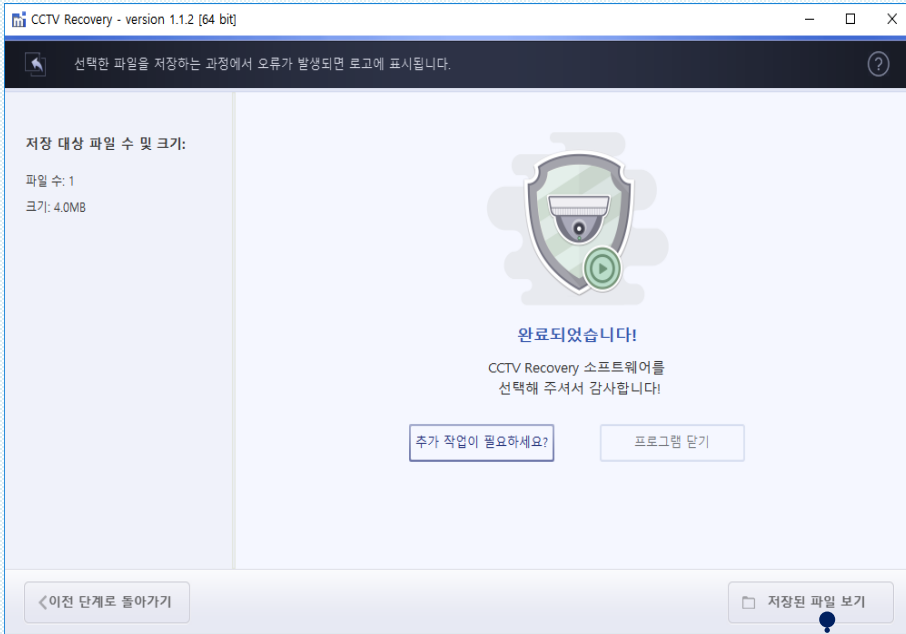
CCTV Recovery - version 1.1.2 [64 bit]

선택한 파일을 저장하는 과정에서 오류가 발생되면 로그에 표시됩니다.

저장 대상 파일 수 및 크기:

파일 수: 1

크기: 4.0MB

완료되었습니다!

CCTV Recovery 소프트웨어를 선택해 주셔서 감사합니다!

추가 작업이 필요하세요?

프로그램 닫기

이전 단계로 돌아가기

저장된 파일 보기